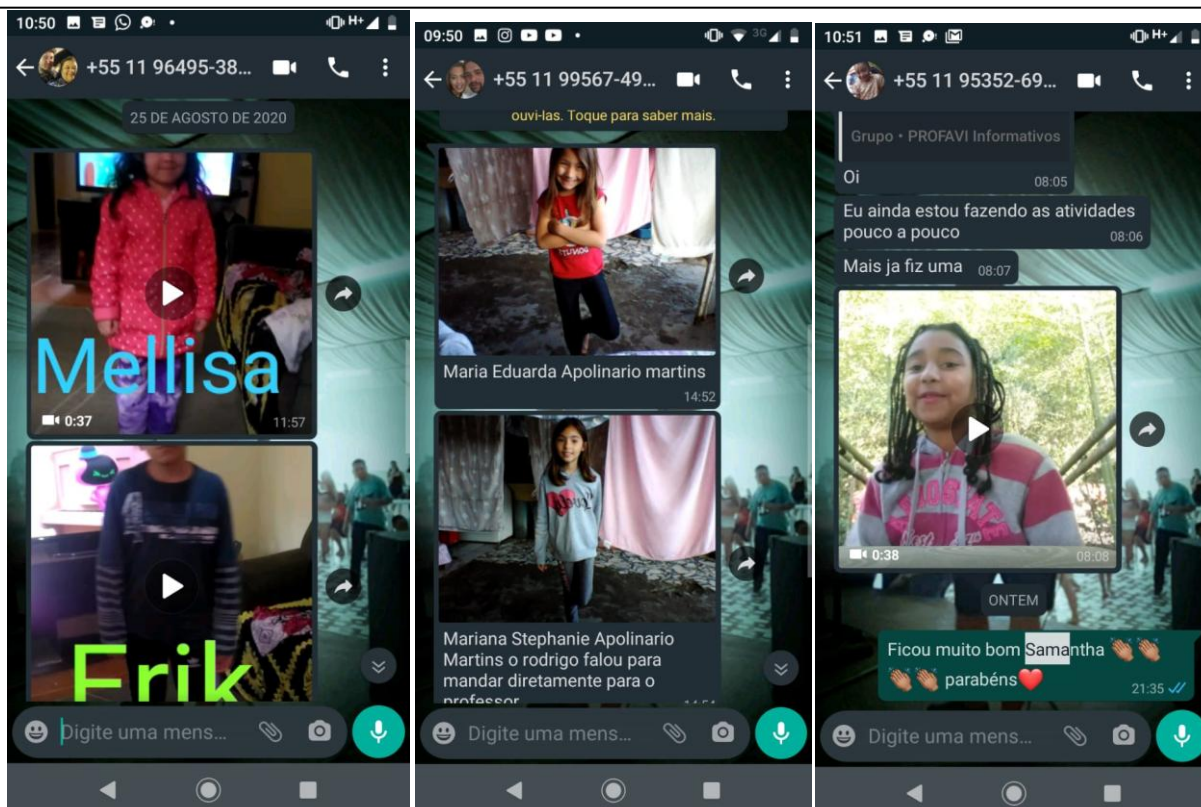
10:50

+55 11 96495-38...

25 DE AGOSTO DE 2020

Mellisa

0:37

11:57

Erik

Digite uma mens...

09:50

+55 11 99567-49...

ouvi-las. Toque para saber mais.

Maria Eduarda Apolinario martins

14:52

Mariana Stephanie Apolinario Martins o rodrigo falou para mandar diretamente para o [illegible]

Digite uma mens...

10:51

+55 11 95352-69...

Grupo • PROFAVI Informativos

Oi 08:05

Eu ainda estou fazendo as atividades pouco a pouco 08:06

Mais ja fiz uma 08:07

0:38

08:08

ONTEM

Ficou muito bom Samantha 👏👏 👏👏 parabéns❤️ 21:35

Digite uma mens...